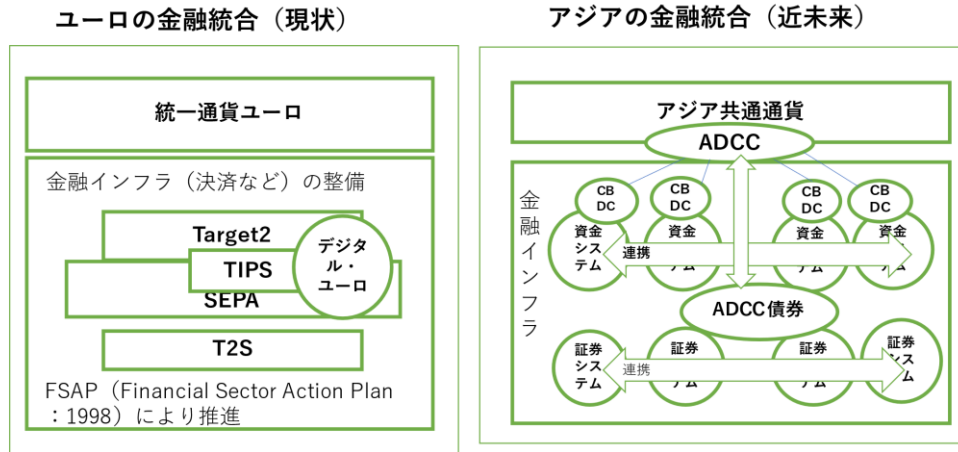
ユーロの金融統合（現状）

統一通貨ユーロ

金融インフラ（決済など）の整備

Target2

TIPS

SEPA

デジタル・ユーロ

T2S

FSAP（Financial Sector Action Plan：1998）により推進

アジアの金融統合（近未来）

アジア共通通貨

ADCC

金融インフラ

CB DC

CB DC

CB DC

CB DC

資金システム

連携

資金 テム

資金 テム

資金 テム

ADCC債券

証券システム

連携

証券 テム

証券 テム

証券 ステム